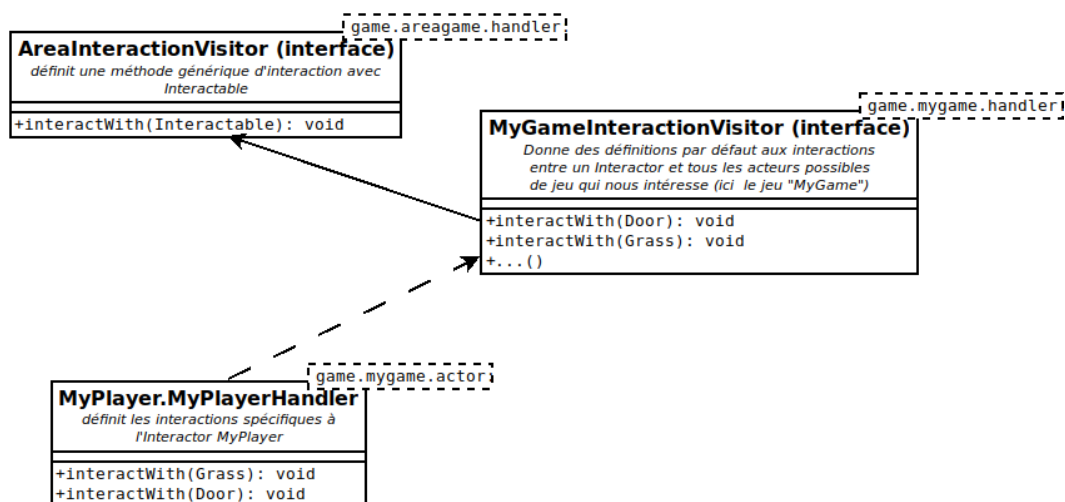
game.areagame.handler

AreaInteractionVisitor (interface)

définit une méthode générique d'interaction avec Interactable

+interactWith(Interactable): void

game.mygame.handler

MyGameInteractionVisitor (interface)

Donne des définitions par défaut aux interactions entre un Interactor et tous les acteurs possibles de jeu qui nous intéresse (ici le jeu "MyGame")

+interactWith(Door): void
+interactWith(Grass): void
+...()

game.mygame.actor

MyPlayer.MyPlayerHandler

définit les interactions spécifiques à l'Interactor MyPlayer

+interactWith(Grass): void
+interactWith(Door): void